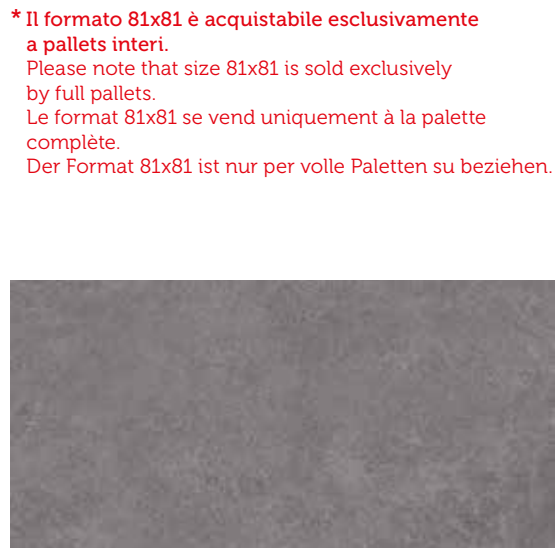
* Il formato 81x81 è acquistabile esclusivamente a pallets interi.
Please note that size 81x81 is sold exclusively by full pallets.
Le format 81x81 se vend uniquement à la palette complète.
Der Format 81x81 ist nur per volle Paletten su beziehen.